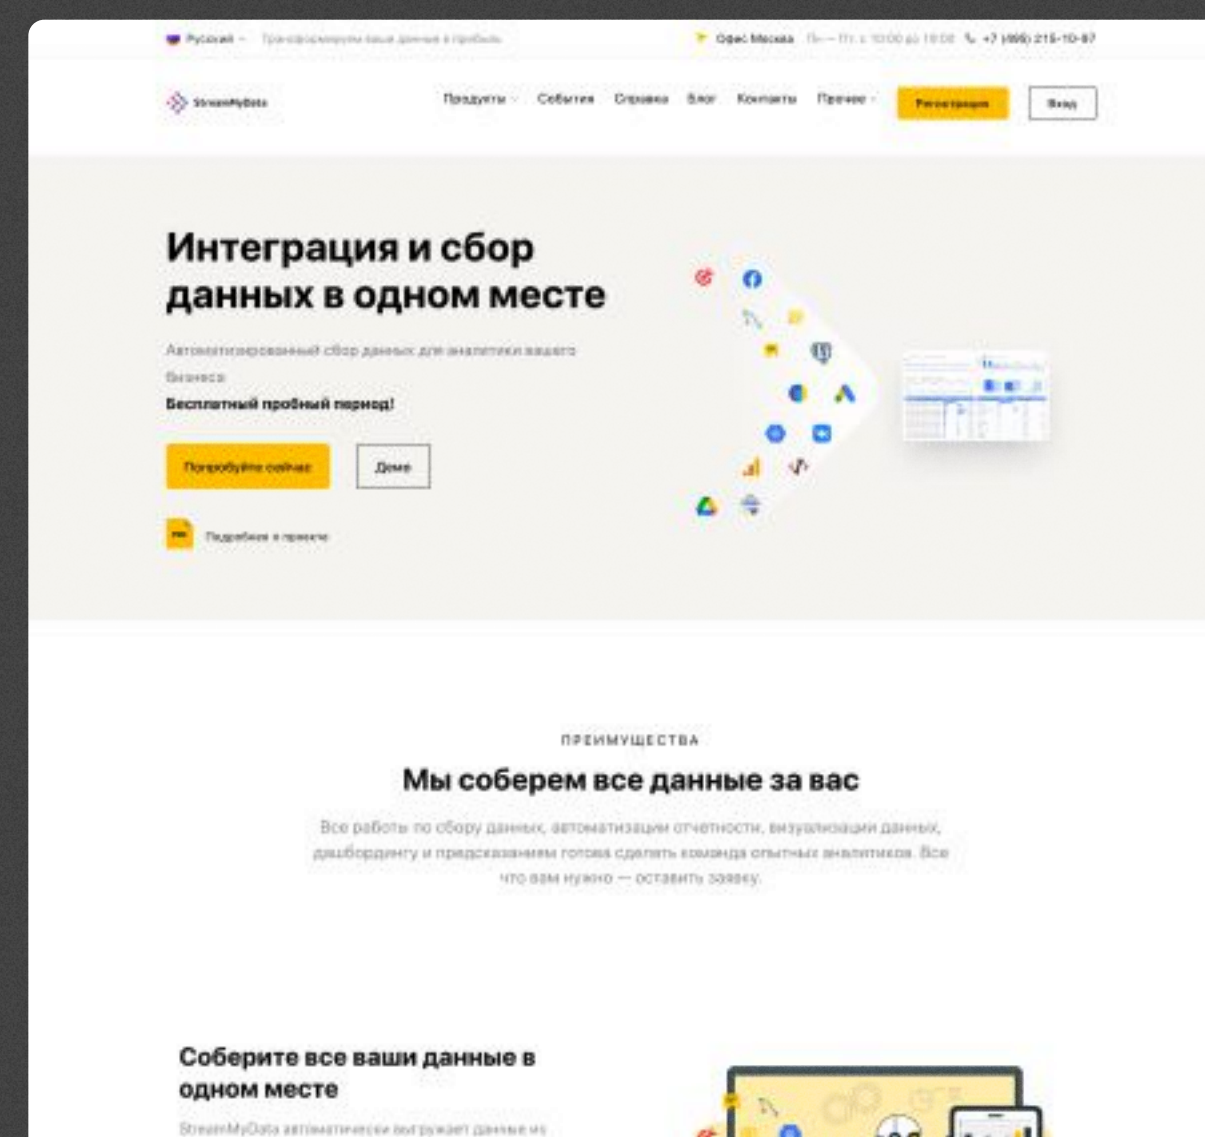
Русский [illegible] Офис Москва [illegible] +7 (495) 215-10-87

StreamMyData

Продукты События Справка Блог Контакты Прочее Регистрация Вход

Интеграция и сбор данных в одном месте

Автоматизированный сбор данных для аналитики вашего бизнеса

Бесплатный пробный период!

Попробуйте сейчас Демо

Подробнее о проекте

ПРЕИМУЩЕСТВА

Мы соберем все данные за вас

Все работы по сбору данных, автоматизации отчетности, визуализации данных, дашбордингу и предсказаниям готова сделать команда опытных аналитиков. Все что вам нужно — оставить заявку.

Соберите все ваши данные в одном месте

StreamMyData автоматически выгружает данные из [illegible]